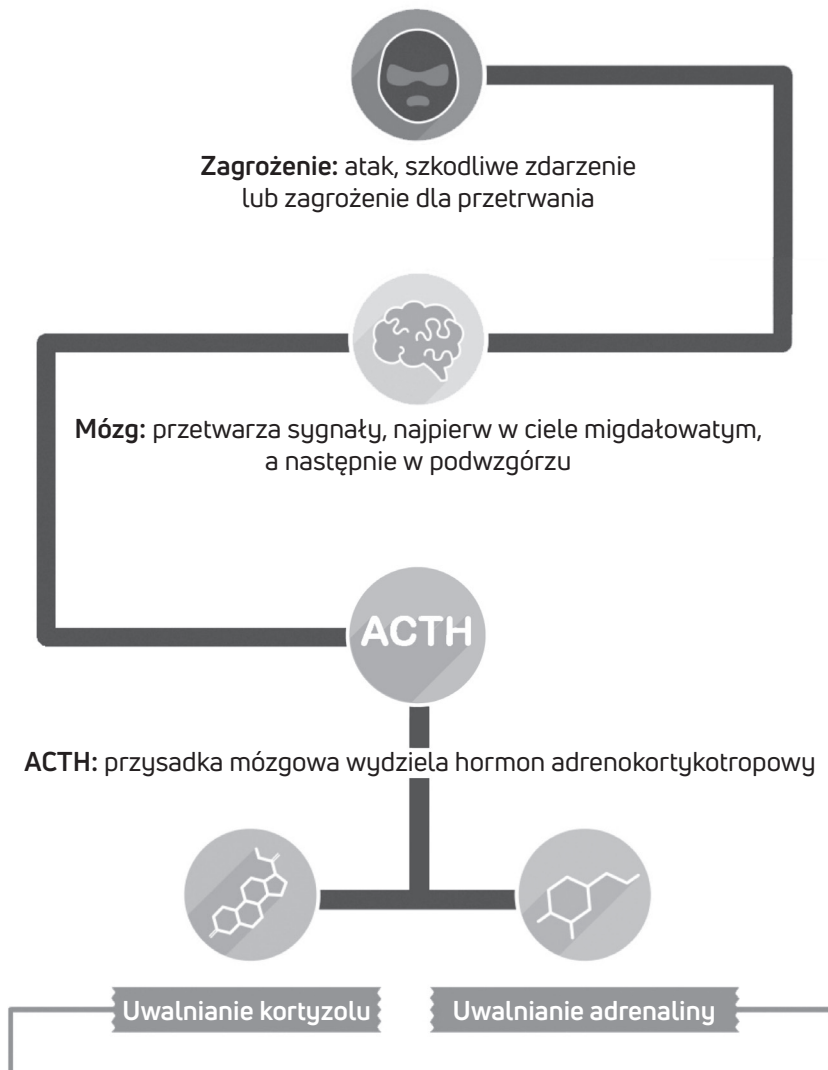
**Zagrożenie:** atak, szkodliwe zdarzenie lub zagrożenie dla przetrwania

**Mózg:** przetwarza sygnały, najpierw w ciele migdałowatym, a następnie w podwzgórzu

ACTH

**ACTH:** przysadka mózgowa wydziela hormon adrenokortykotropowy

Uwalnianie kortyzolu

Uwalnianie adrenaliny